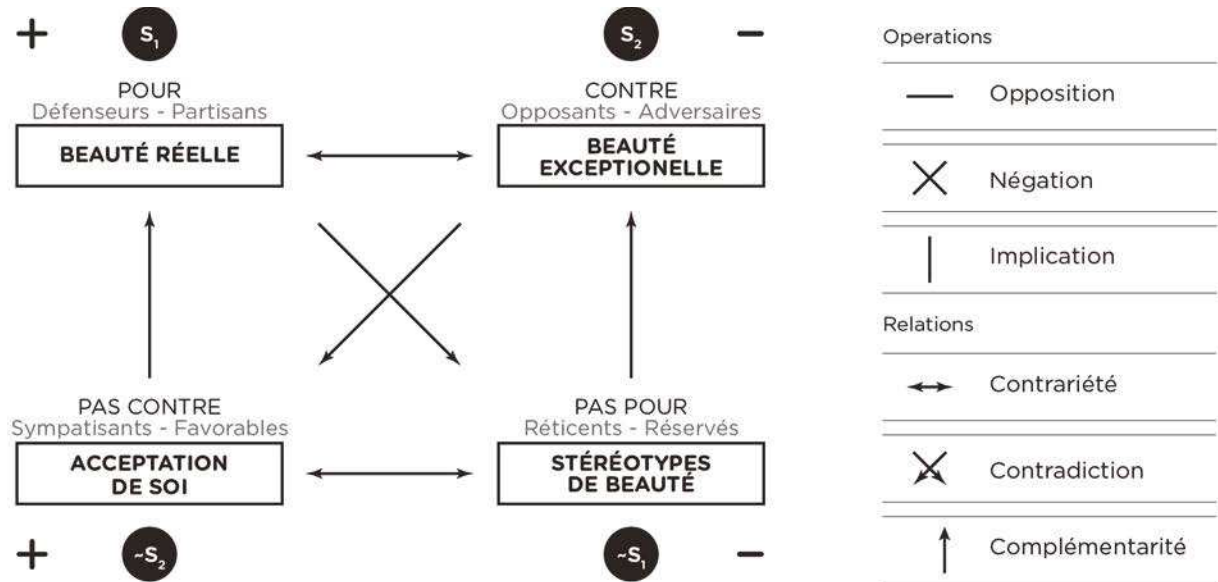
+ $S_1$

POUR
Défenseurs - Partisans

BEAUTÉ RÉELLE

$S_2$ −

CONTRE
Opposants - Adversaires

BEAUTÉ EXCEPTIONELLE

PAS CONTRE
Sympatisants - Favorables

ACCEPTATION DE SOI

+ $\sim S_2$

PAS POUR
Réticents - Réservés

STÉRÉOTYPES DE BEAUTÉ

$\sim S_1$ −

Operations

Opposition

Négation

Implication

Relations

Contrariété

Contradiction

Complémentarité